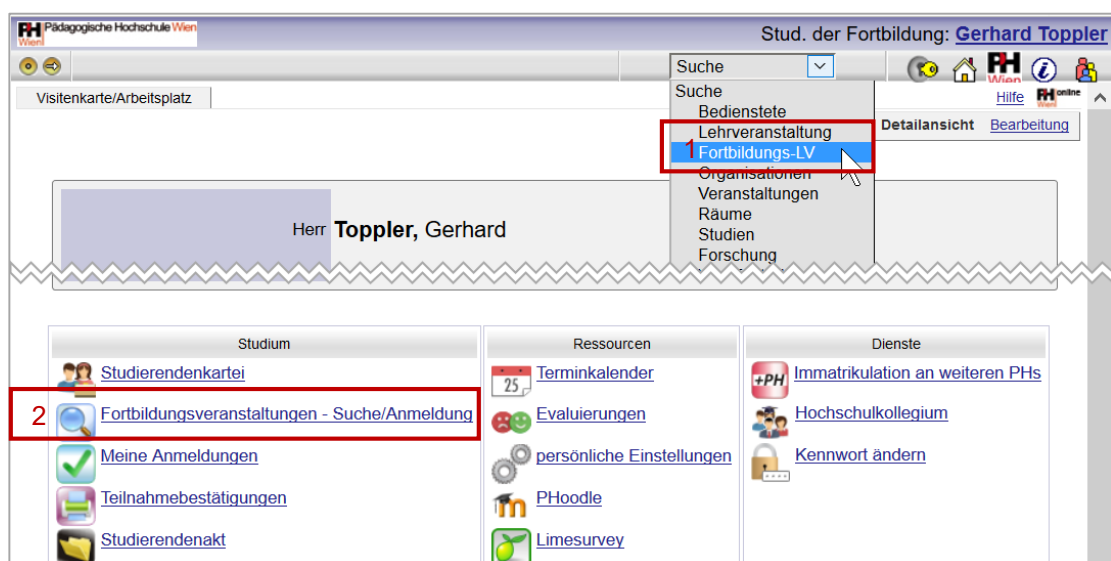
PH Pädagogische Hochschule Wien

Stud. der Fortbildung: Gerhard Toppler

Suche

PH Wien

Visitenkarte/Arbeitsplatz

Hilfe

PH online Wien

Suche
Bedienstete
Lehrveranstaltung
1 Fortbildungs-LV
Organisationen
Veranstaltungen
Räume
Studien
Forschung

Detailansicht Bearbeitung

Herr Toppler, Gerhard

| Studium | Ressourcen | Dienste |
|---|---|---|
| Studierendenkartei | 25 Terminkalender | +PH Immatrikulation an weiteren PHs |
| 2 Fortbildungsveranstaltungen - Suche/Anmeldung | Evaluierungen | Hochschulkollegium |
| Meine Anmeldungen | persönliche Einstellungen | Kennwort ändern |
| Teilnahmebestätigungen | PHoodle | |
| Studierendenakt | Limesurvey | |